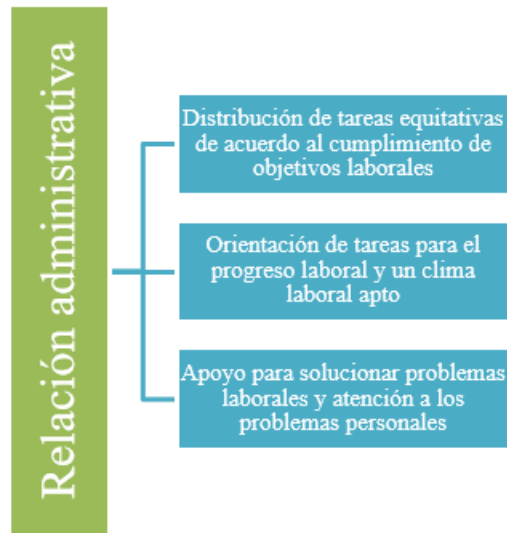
Relación administrativa

Distribución de tareas equitativas de acuerdo al cumplimiento de objetivos laborales

Orientación de tareas para el progreso laboral y un clima laboral apto

Apoyo para solucionar problemas laborales y atención a los problemas personales